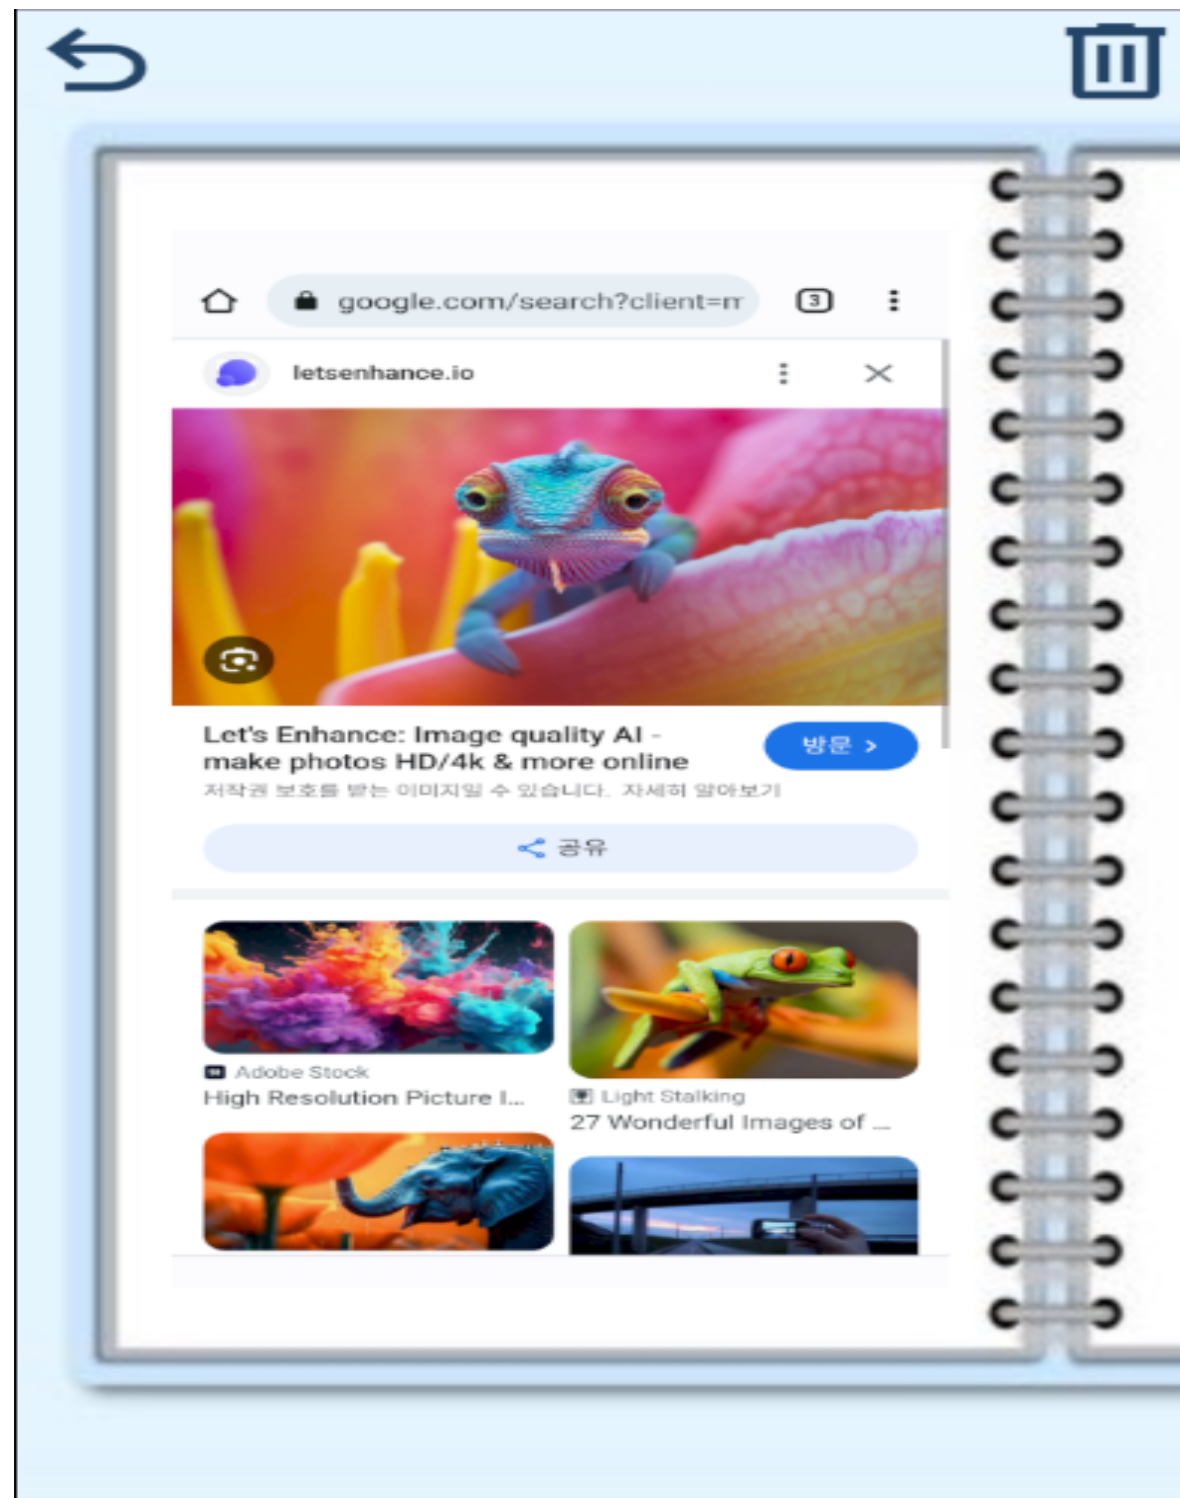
google.com/search?client=m

3

letsenhance.io

Let's Enhance: Image quality AI - make photos HD/4k & more online

방문 >

저작권 보호를 받는 이미지일 수 있습니다. 자세히 알아보기

공유

Adobe Stock

High Resolution Picture I...

Light Stalking

27 Wonderful Images of ...